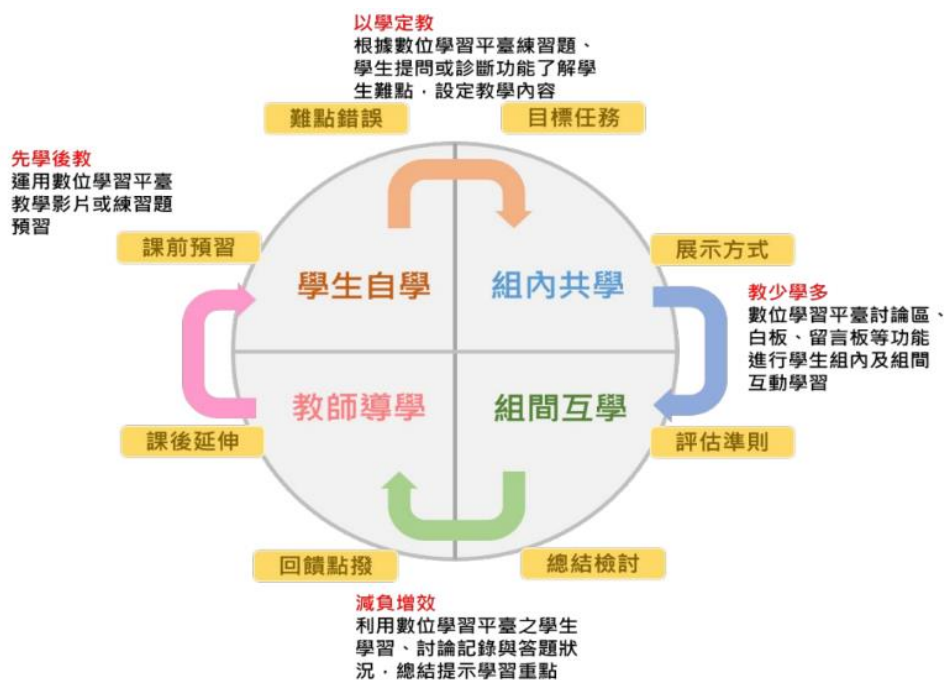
以學定教
根據數位學習平臺練習題、學生提問或診斷功能了解學生難點，設定教學內容

難點錯誤

目標任務

先學後教
運用數位學習平臺教學影片或練習題預習

課前預習

展示方式

學生自學

組內共學

教少學多
數位學習平臺討論區、白板、留言板等功能進行學生組內及組間互動學習

教師導學

組間互學

課後延伸

評估準則

回饋點撥

總結檢討

減負增效
利用數位學習平臺之學生學習、討論記錄與答題狀況，總結提示學習重點